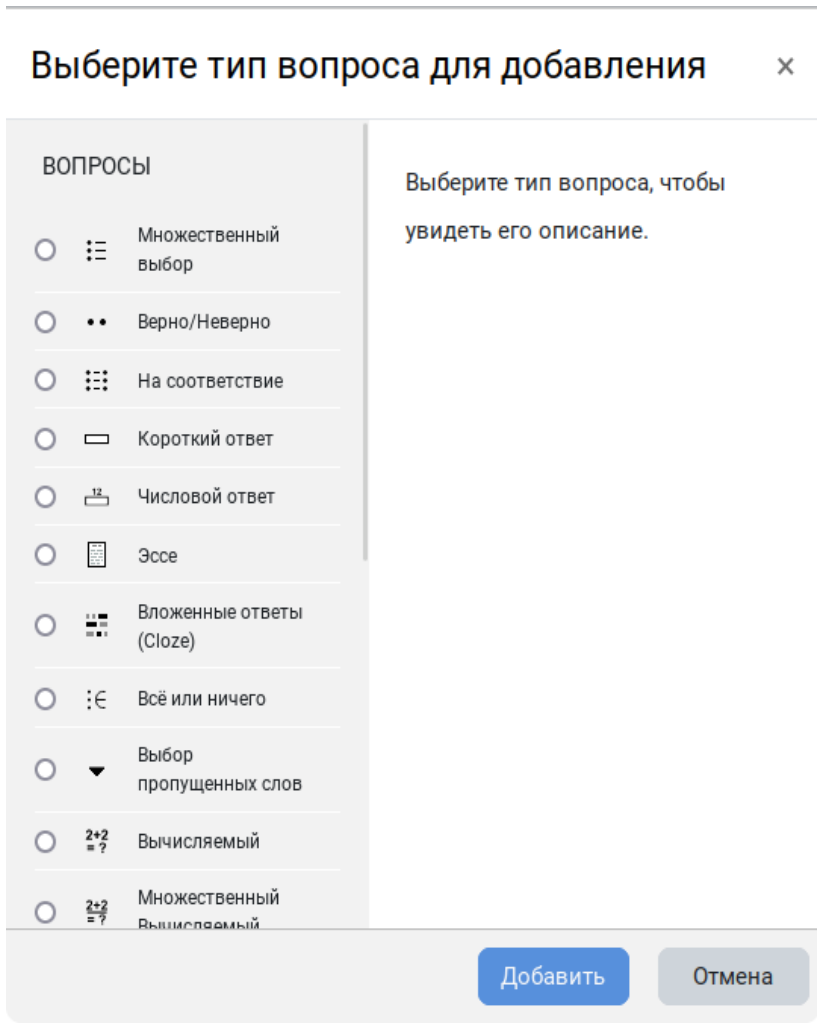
Выберите тип вопроса для добавления ×

ВОПРОСЫ

Множественный выбор

Верно/Неверно

На соответствие

Короткий ответ

Числовой ответ

Эссе

Вложенные ответы (Cloze)

Всё или ничего

Выбор пропущенных слов

2+2 = ?

Вычисляемый

2+2 = ?

Множественный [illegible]

Выберите тип вопроса, чтобы увидеть его описание.

Добавить

Отмена